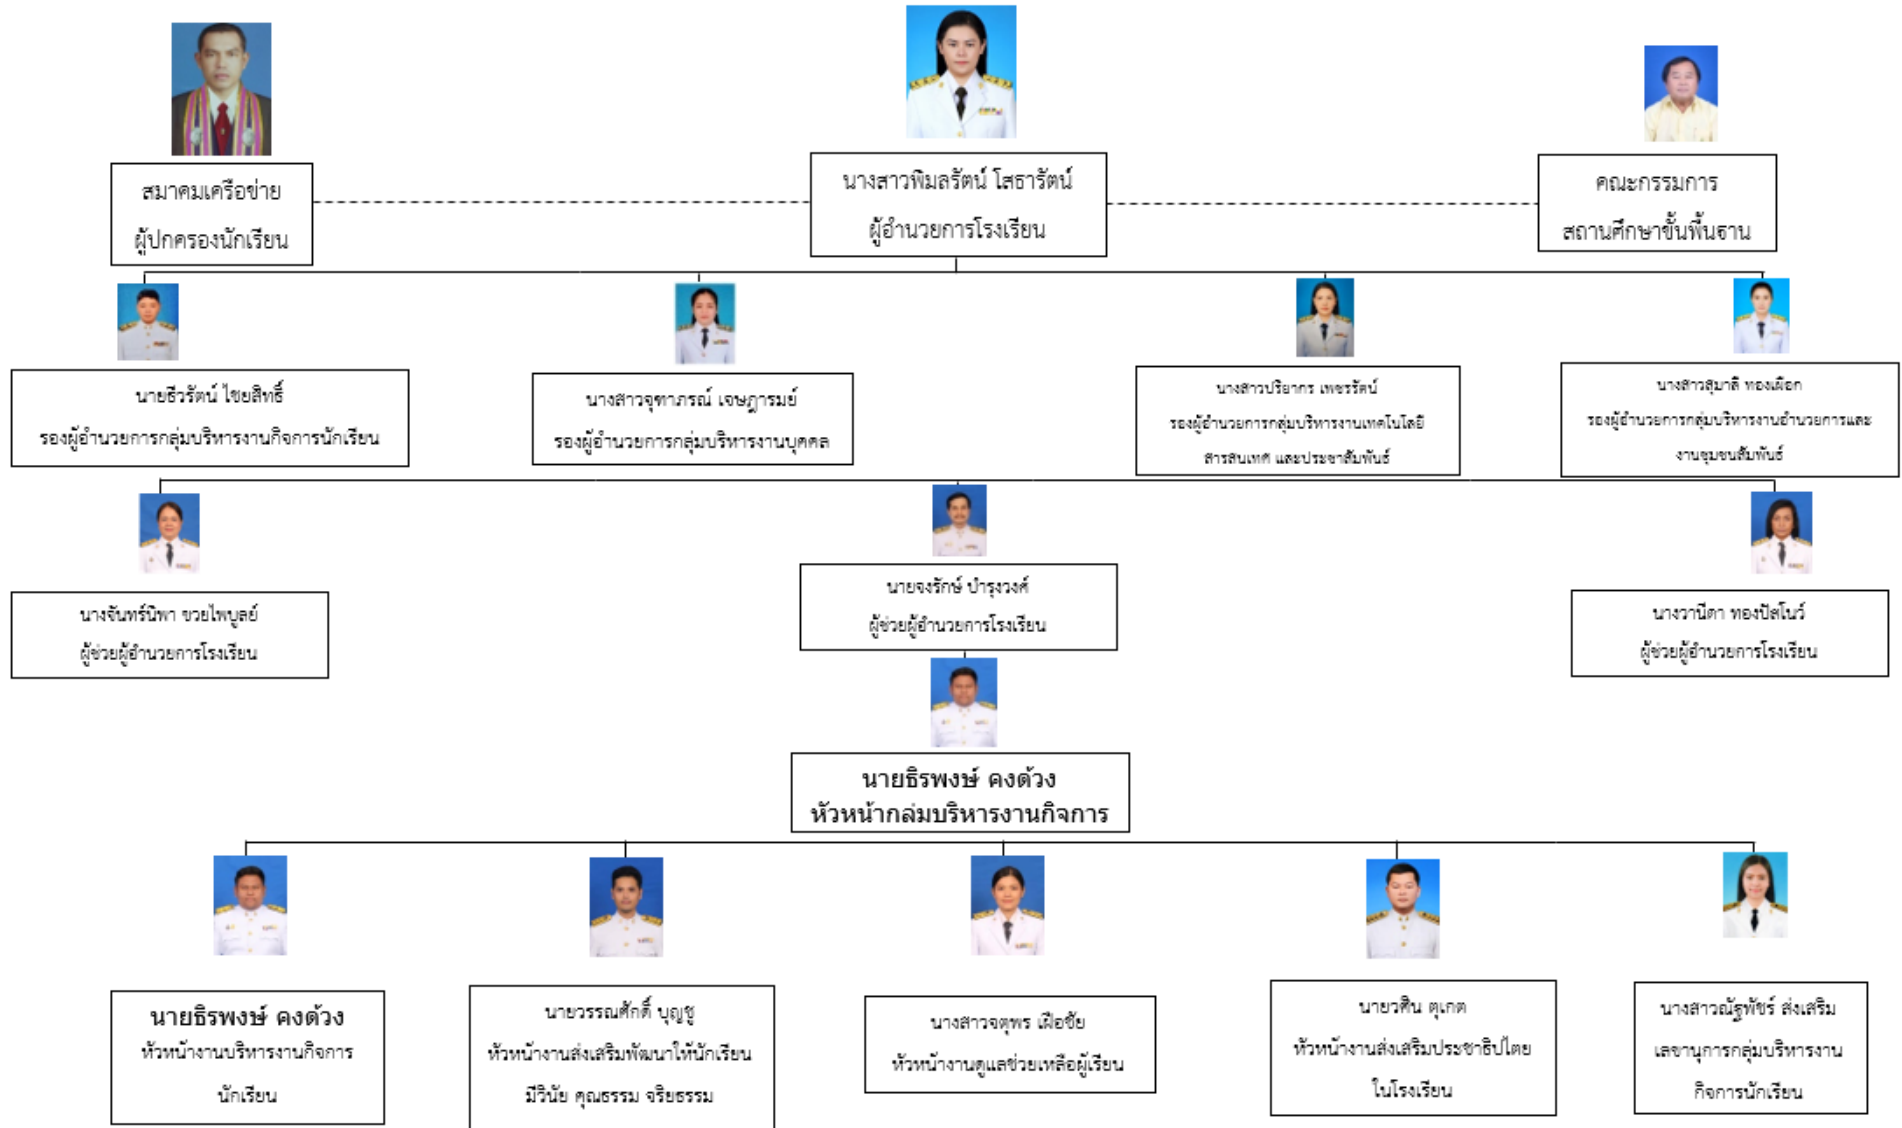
สมาคมเครือข่าย ผู้ปกครองนักเรียน

นางสาวพิมลรัตน์ โสธารัตน์
ผู้อำนวยการโรงเรียน

คณะกรรมการ
สถานศึกษาขั้นพื้นฐาน

นายธีรรัตน์ ไชยสิทธิ์
รองผู้อำนวยการกลุ่มบริหารงานกิจการนักเรียน

นางสาวจุฑาภรณ์ เจษฎารมย์
รองผู้อำนวยการกลุ่มบริหารงานบุคคล

นางสาวปริยากร เพชรรัตน์
รองผู้อำนวยการกลุ่มบริหารงานเทคโนโลยีสารสนเทศ และประชาสัมพันธ์

นางสาวสุมาลี ทองเผือก
รองผู้อำนวยการกลุ่มบริหารงานอำนวยการและงานชุมชนสัมพันธ์

นางจันทร์นิพา ขวยไพบูลย์
ผู้ช่วยผู้อำนวยการโรงเรียน

นายจงรักษ์ บำรุงวงศ์
ผู้ช่วยผู้อำนวยการโรงเรียน

นางวานิตา ทองปัสโนว์
ผู้ช่วยผู้อำนวยการโรงเรียน

นายธิรพงษ์ คงด้วง
หัวหน้ากลุ่มบริหารงานกิจการ

นายธิรพงษ์ คงด้วง
หัวหน้างานบริหารงานกิจการนักเรียน

นายวรรณศักดิ์ บุญชู
หัวหน้างานส่งเสริมพัฒนาให้นักเรียนมีวินัย คุณธรรม จริยธรรม

นางสาวจตุพร เผือชัย
หัวหน้างานดูแลช่วยเหลือผู้เรียน

นายวศิน ตุเกต
หัวหน้างานส่งเสริมประชาธิปไตยในโรงเรียน

นางสาวณัฐพัชร์ ส่งเสริม
เลขานุการกลุ่มบริหารงานกิจการนักเรียน